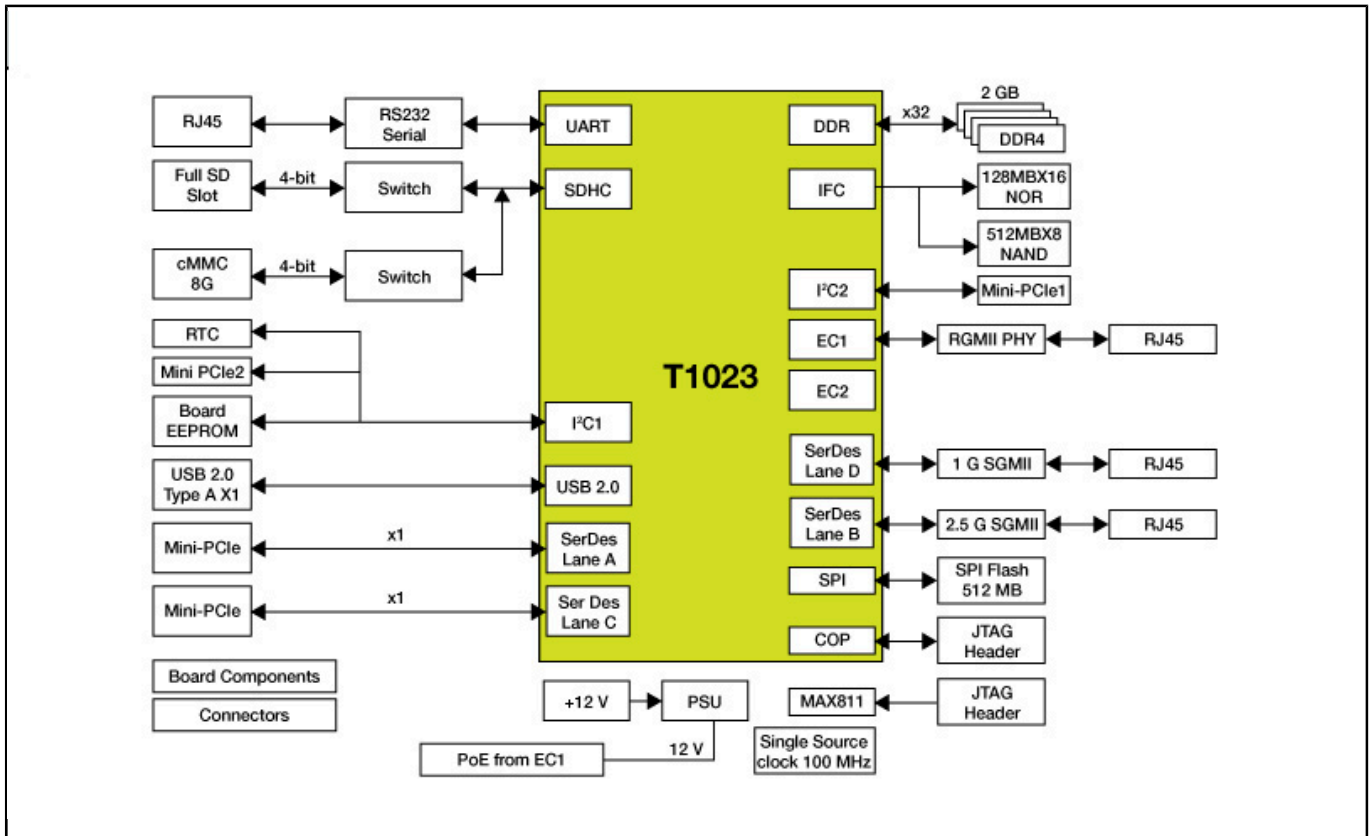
RJ45
RS232 Serial
UART
DDR
x32
2 GB
DDR4
Full SD Slot
4-bit
Switch
SDHC
IFC
128MBX16 NOR
512MBX8 NAND
cMMC 8G
4-bit
Switch
I²C2
Mini-PCIe1
RTC
EC1
RGMII PHY
RJ45
Mini PCIe2
T1023
EC2
Board EEPROM
I²C1
USB 2.0 Type A X1
USB 2.0
SerDes Lane D
1 G SGMII
RJ45
Mini-PCIe
x1
SerDes Lane A
SerDes Lane B
2.5 G SGMII
RJ45
SPI
SPI Flash 512 MB
Mini-PCIe
x1
Ser Des Lane C
COP
JTAG Header
Board Components
Connectors
+12 V
PSU
MAX811
JTAG Header
PoE from EC1
12 V
Single Source clock 100 MHz